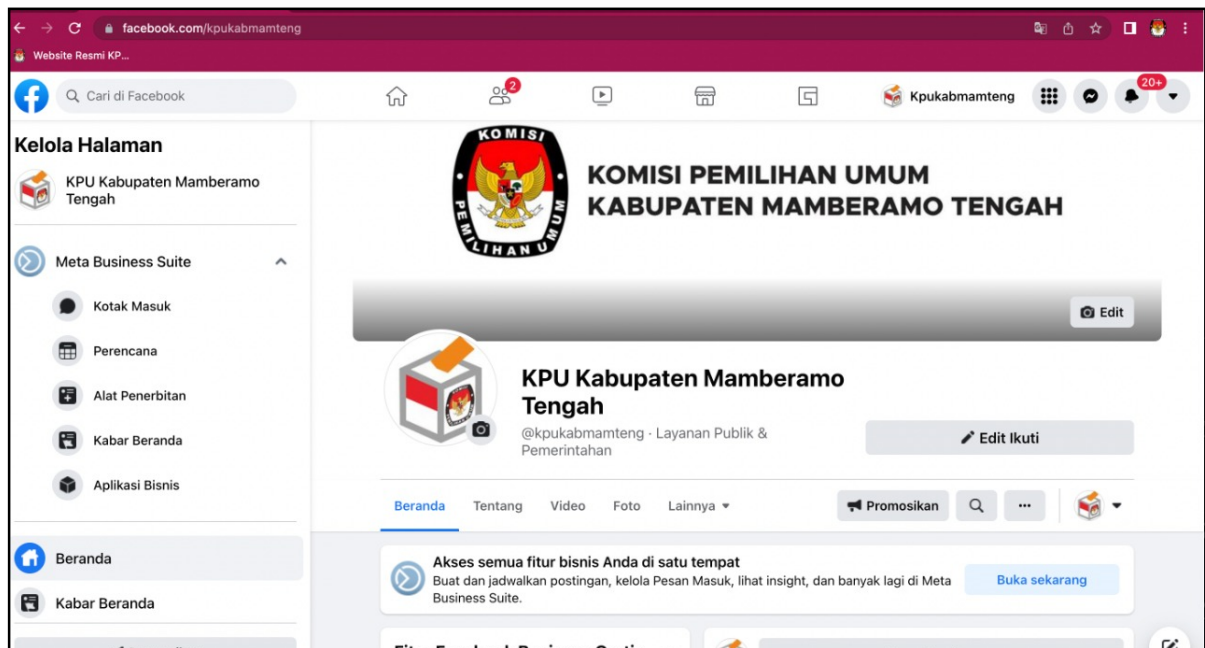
facebook.com/kpukabmamteng

Website Resmi KP...

Cari di Facebook

2

Kpukabmamteng

20+

Kelola Halaman

KPU Kabupaten Mamberamo Tengah

Meta Business Suite

Kotak Masuk

Perencana

Alat Penerbitan

Kabar Beranda

Aplikasi Bisnis

Beranda

Kabar Beranda

KOMISI PEMILIHAN UMUM

KOMISI PEMILIHAN UMUM
KABUPATEN MAMBERAMO TENGAH

Edit

KPU Kabupaten Mamberamo Tengah

@kpukabmamteng · Layanan Publik & Pemerintahan

Edit Ikuti

Beranda Tentang Video Foto Lainnya

Promosikan

Akses semua fitur bisnis Anda di satu tempat

Buat dan jadwalkan postingan, kelola Pesan Masuk, lihat insight, dan banyak lagi di Meta Business Suite.

Buka sekarang

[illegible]